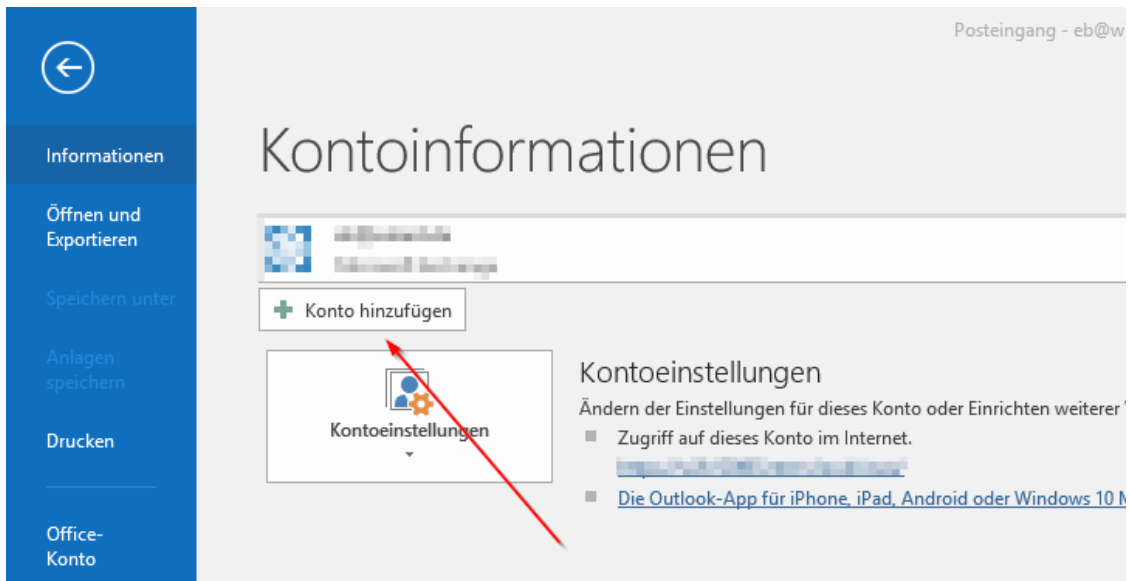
Posteingang - eb@w

Informationen

Öffnen und Exportieren

Speichern unter

Anlagen speichern

Drucken

Office-Konto

Kontoinformationen

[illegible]
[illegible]

Konto hinzufügen

Kontoeinstellungen

Kontoeinstellungen

Ändern der Einstellungen für dieses Konto oder Einrichten weiterer

Zugriff auf dieses Konto im Internet.

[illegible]

Die Outlook-App für iPhone, iPad, Android oder Windows 10 M